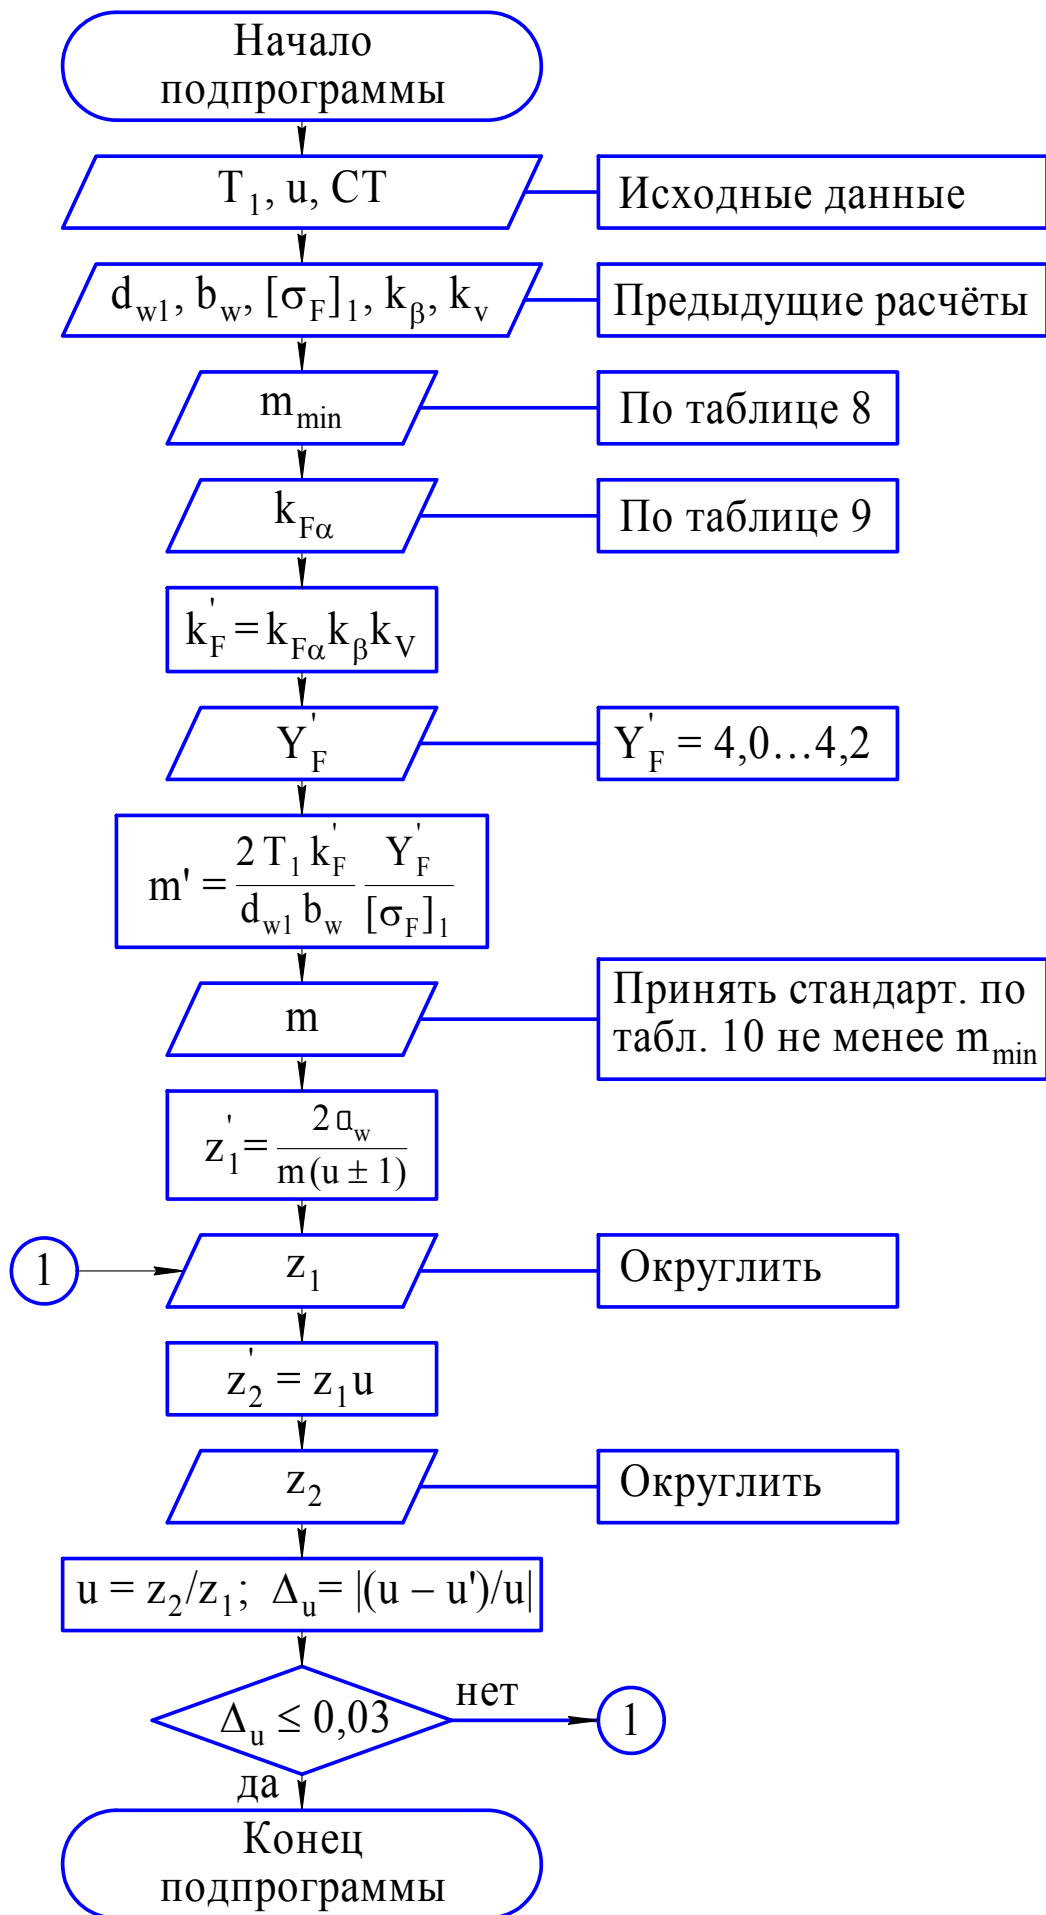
Начало подпрограммы

$T_1$, u, CT

Исходные данные

$d_{w1}$, $b_w$, $[\sigma_F]_1$, $k_\beta$, $k_v$

Предыдущие расчёты

$m_{min}$

По таблице 8

$k_{F\alpha}$

По таблице 9

$k'_F = k_{F\alpha} k_\beta k_V$

$Y'_F$

$Y'_F = 4,0…4,2$

$m' = \frac{2 T_1 k'_F}{d_{w1} b_w} \frac{Y'_F}{[\sigma_F]_1}$

m

Принять стандарт. по табл. 10 не менее $m_{min}$

$z'_1 = \frac{2 a_w}{m(u \pm 1)}$

1

$z_1$

Округлить

$z'_2 = z_1 u$

$z_2$

Округлить

$u = z_2/z_1$; $\Delta_u = |(u - u')/u|$

$\Delta_u \leq 0,03$

нет

1

да

Конец подпрограммы